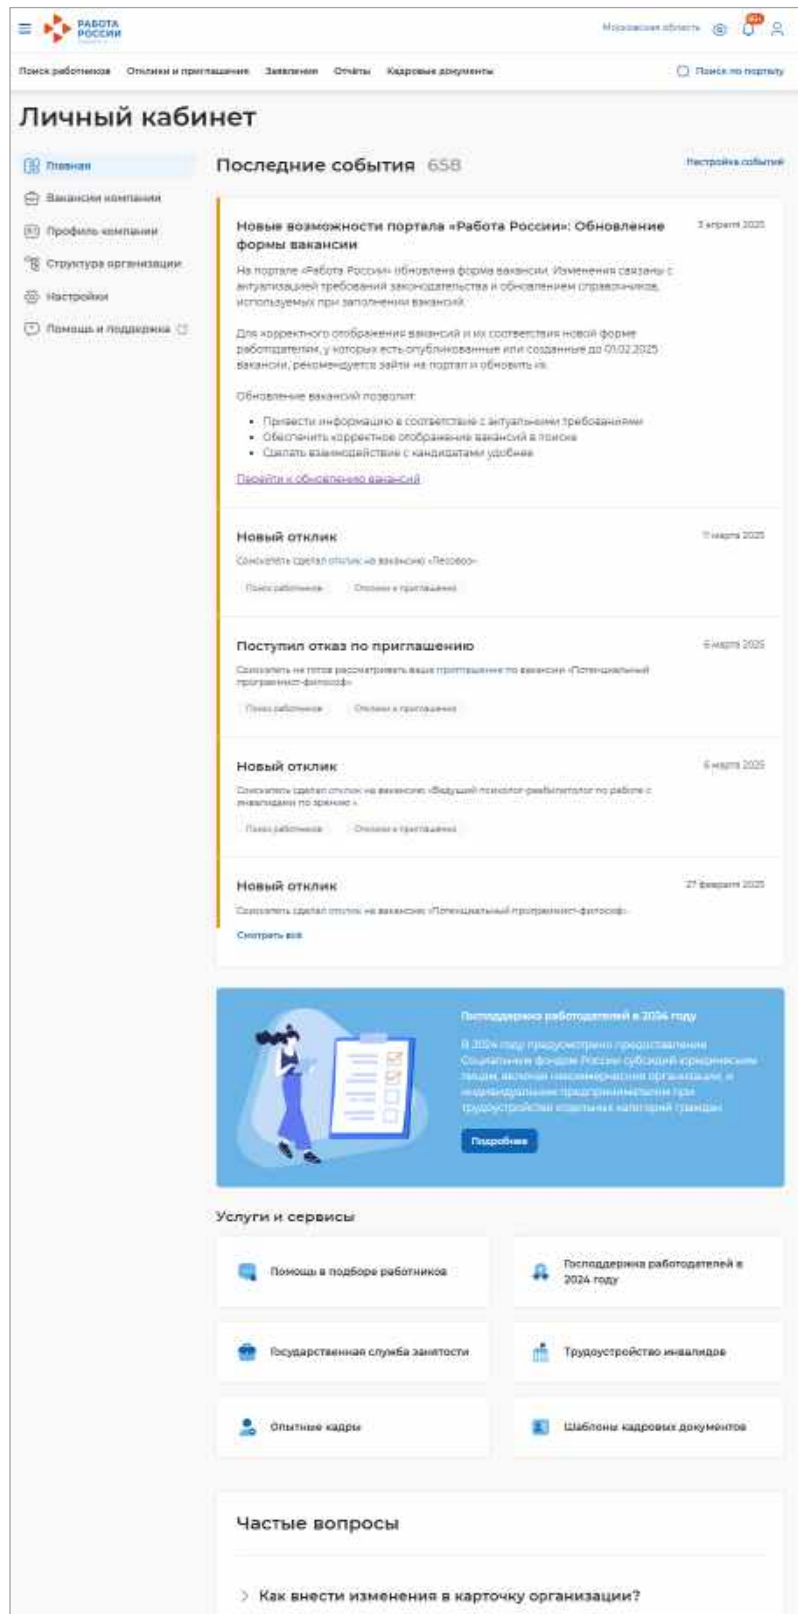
РАБОТА РОССИИ

Московская область

99+

Поиск работников Отклики и приглашения Заявления Отчёты Кадровые документы

Поиск по порталу

Личный кабинет

Главная

Вакансии компании

Профиль компании

Структура организации

Настройки

Помощь и поддержка

Последние события 658

Настройка событий

Новые возможности портала «Работа России»: Обновление формы вакансии

3 апреля 2025

На портале «Работа России» обновлена форма вакансии. Изменения связаны с актуализацией требований законодательства и обновлением справочников, используемых при заполнении вакансий.

Для корректного отображения вакансий и их соответствия новой форме работодателям, у которых есть опубликованные или созданные до 01.02.2025 вакансии, рекомендуется зайти на портал и обновить их.

Обновление вакансий позволит:

- Привести информацию в соответствие с актуальными требованиями
- Обеспечить корректное отображение вакансий в поиске
- Сделать взаимодействие с кандидатами удобнее

Перейти к обновлению вакансий

Новый отклик

11 марта 2025

Соискатель сделал отклик на вакансию «Лесовод»

Поиск работников Отклики и приглашения

Поступил отказ по приглашению

6 марта 2025

Соискатель не готов рассматривать ваше приглашение по вакансии «Потенциальный программист-философ»

Поиск работников Отклики и приглашения

Новый отклик

6 марта 2025

Соискатель сделал отклик на вакансию «Ведущий психолог-реабилитолог по работе с инвалидами по зрению »

Поиск работников Отклики и приглашения

Новый отклик

27 февраля 2025

Соискатель сделал отклик на вакансию «Потенциальный программист-философ»

Смотреть все

Господдержка работодателей в 2024 году

В 2024 году предусмотрено предоставление Социальным фондом России субсидий юридическим лицам, включая некоммерческие организации, и индивидуальным предпринимателям при трудоустройстве отдельных категорий граждан

Подробнее

Услуги и сервисы

Помощь в подборе работников

Господдержка работодателей в 2024 году

Государственная служба занятости

Трудоустройство инвалидов

Опытные кадры

Шаблоны кадровых документов

Частые вопросы

Как внести изменения в карточку организации?